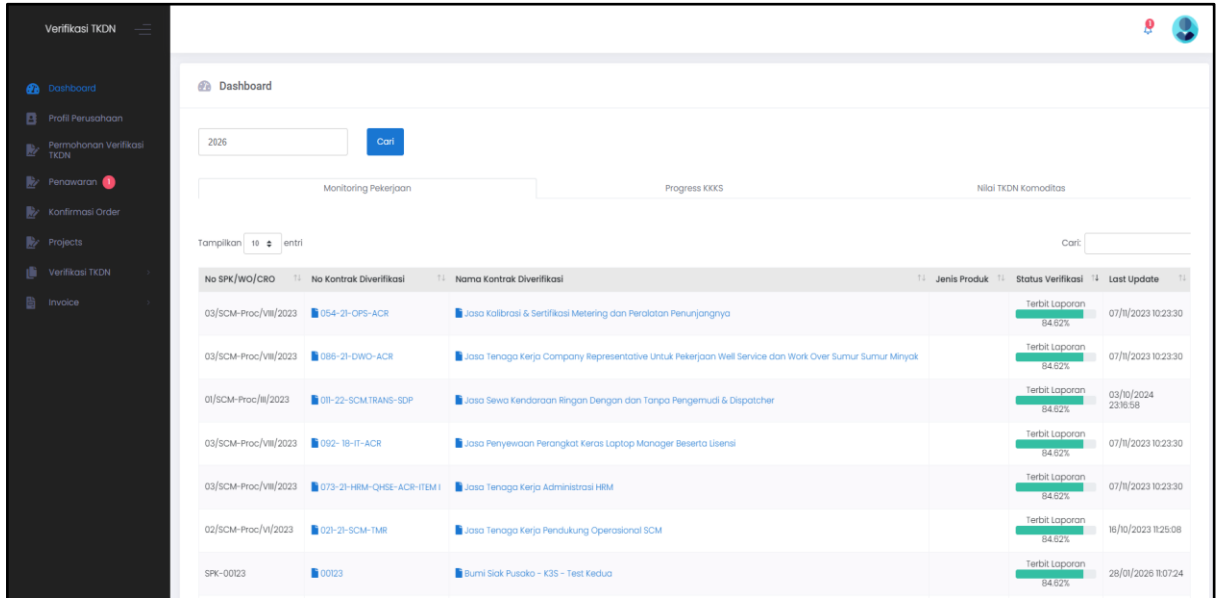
Verifikasi TKDN

Dashboard
Profil Perusahaan
Permohonan Verifikasi TKDN
Penawaran 1
Konfirmasi Order
Projects
Verifikasi TKDN
Invoice

Dashboard

2026
Cari

Monitoring Pekerjaan
Progress KKKS
Nilai TKDN Komoditas

Tampilkan 10 entri
Cari:

| No SPK/WO/CRO | No Kontrak Diverifikasi | Nama Kontrak Diverifikasi | Jenis Produk | Status Verifikasi | Last Update |
|---|---|---|---|---|---|
| 03/SCM-Proc/VIII/2023 | 054-21-OPS-ACR | Jasa Kalibrasi & Sertifikasi Metering dan Peralatan Penunjangnya | | Terbit Laporan 84.62% | 07/11/2023 10:23:30 |
| 03/SCM-Proc/VIII/2023 | 086-21-DWO-ACR | Jasa Tenaga Kerja Company Representative Untuk Pekerjaan Well Service dan Work Over Sumur Sumur Minyak | | Terbit Laporan 84.62% | 07/11/2023 10:23:30 |
| 01/SCM-Proc/III/2023 | 011-22-SCM.TRANS-SDP | Jasa Sewa Kendaraan Ringan Dengan dan Tanpa Pengemudi & Dispatcher | | Terbit Laporan 84.62% | 03/10/2024 23:16:58 |
| 03/SCM-Proc/VIII/2023 | 092- 18-IT-ACR | Jasa Penyewaan Perangkat Keras Laptop Manager Beserta Lisensi | | Terbit Laporan 84.62% | 07/11/2023 10:23:30 |
| 03/SCM-Proc/VIII/2023 | 073-21-HRM-QHSE-ACR-ITEM I | Jasa Tenaga Kerja Administrasi HRM | | Terbit Laporan 84.62% | 07/11/2023 10:23:30 |
| 02/SCM-Proc/VI/2023 | 021-21-SCM-TMR | Jasa Tenaga Kerja Pendukung Operasional SCM | | Terbit Laporan 84.62% | 16/10/2023 11:25:08 |
| SPK-00123 | 00123 | Bumi Siak Pusako - K3S - Test Kedua | | Terbit Laporan 84.62% | 28/01/2026 11:07:24 |